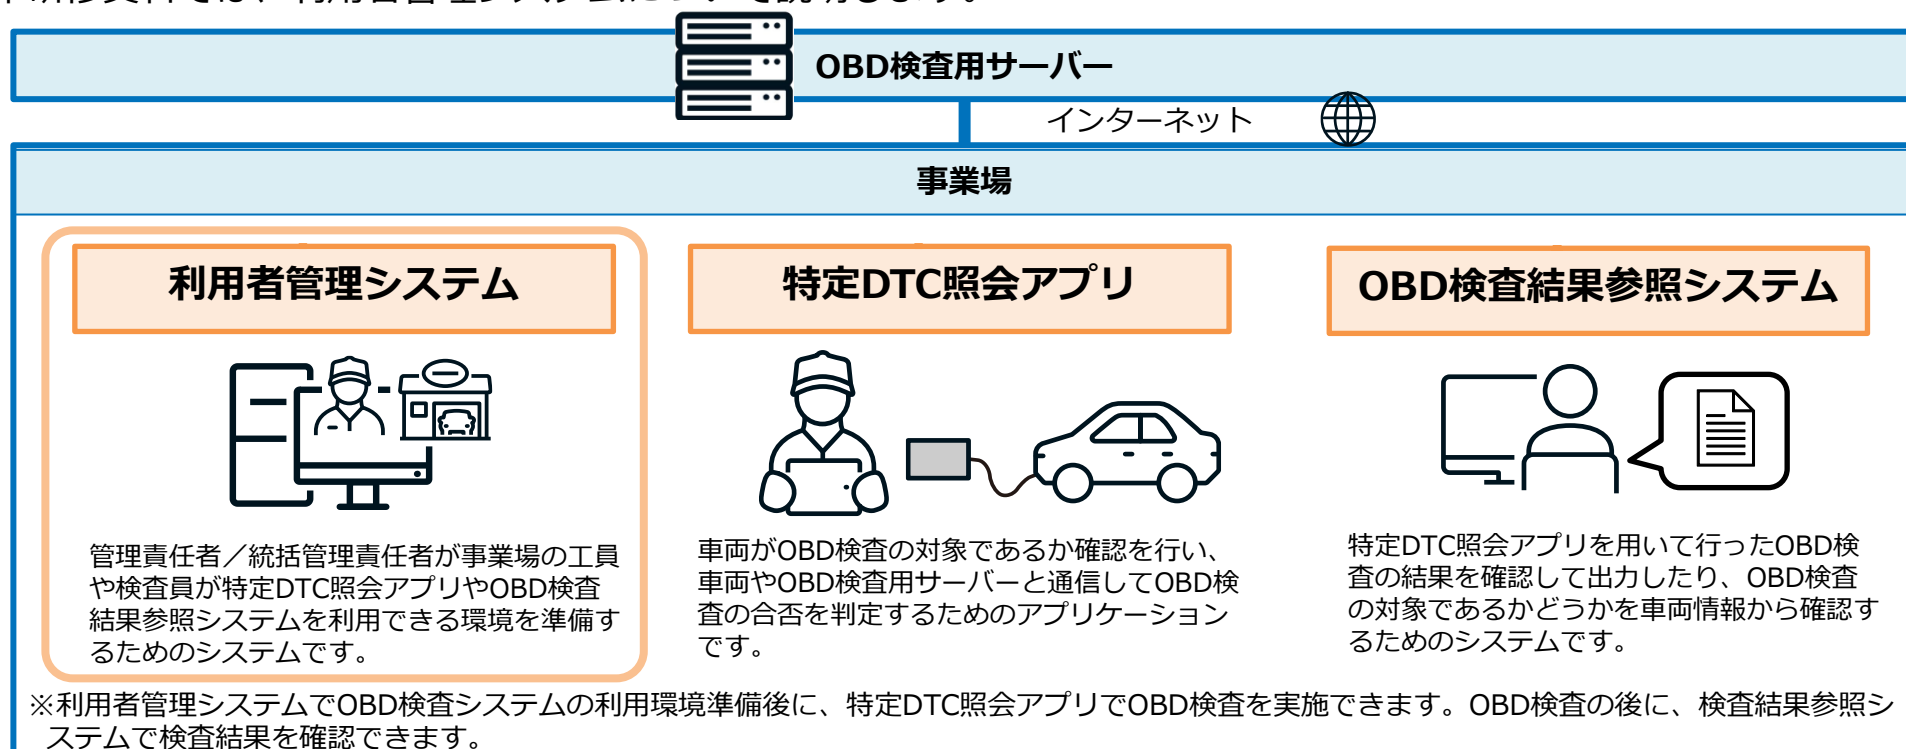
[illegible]

OBD検査用サーバー

インターネット

事業場

利用者管理システム

管理責任者／統括管理責任者が事業場の工員や検査員が特定DTC照会アプリやOBD検査結果参照システムを利用できる環境を準備するためのシステムです。

特定DTC照会アプリ

車両がOBD検査の対象であるか確認を行い、車両やOBD検査用サーバーと通信してOBD検査の合否を判定するためのアプリケーションです。

OBD検査結果参照システム

特定DTC照会アプリを用いて行ったOBD検査の結果を確認して出力したり、OBD検査の対象であるかどうかを車両情報から確認するためのシステムです。

※利用者管理システムでOBD検査システムの利用環境準備後に、特定DTC照会アプリでOBD検査を実施できます。OBD検査の後に、検査結果参照システムで検査結果を確認できます。